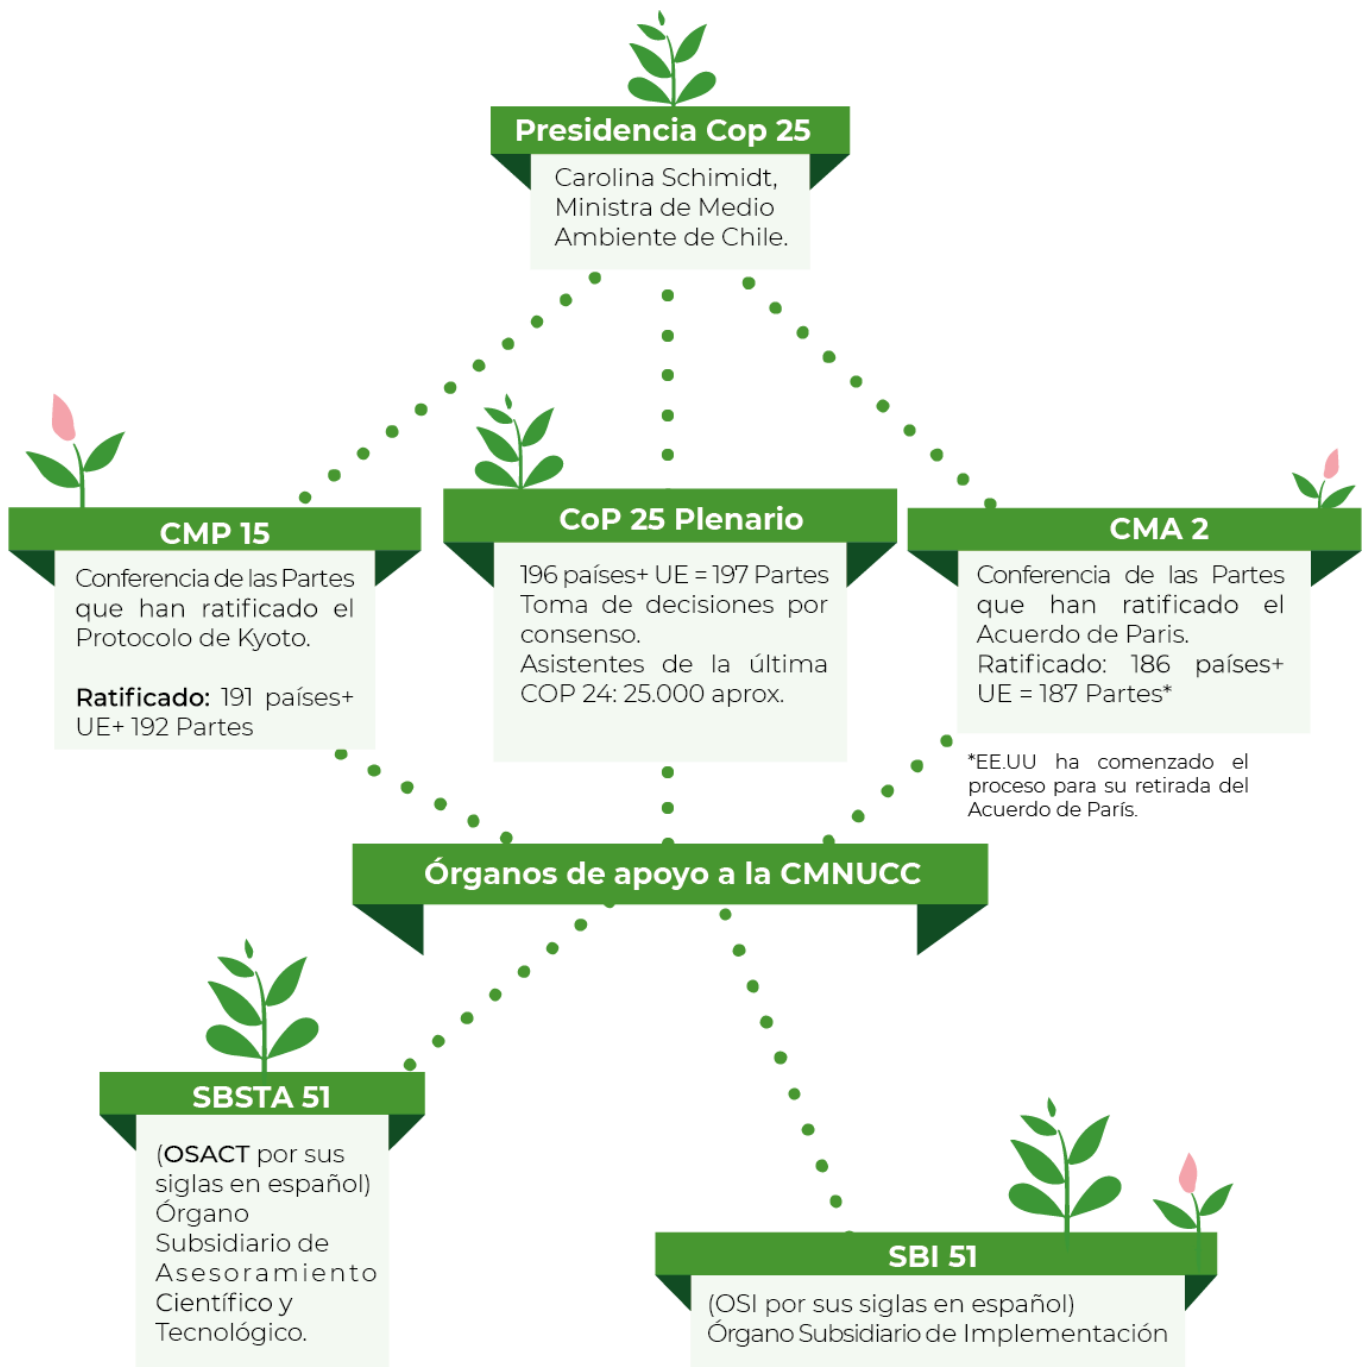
Presidencia Cop 25

Carolina Schimidt, Ministra de Medio Ambiente de Chile.

CMP 15

Conferencia de las Partes que han ratificado el Protocolo de Kyoto.

**Ratificado:** 191 países+ UE+ 192 Partes

CoP 25 Plenario

196 países+ UE = 197 Partes
Toma de decisiones por consenso.
Asistentes de la última COP 24: 25.000 aprox.

CMA 2

Conferencia de las Partes que han ratificado el Acuerdo de Paris.
Ratificado: 186 países+ UE = 187 Partes*

*EE.UU ha comenzado el proceso para su retirada del Acuerdo de París.

Órganos de apoyo a la CMNUCC

SBSTA 51

(OSACT por sus siglas en español) Órgano Subsidiario de Asesoramiento Científico y Tecnológico.

SBI 51

(OSI por sus siglas en español) Órgano Subsidiario de Implementación